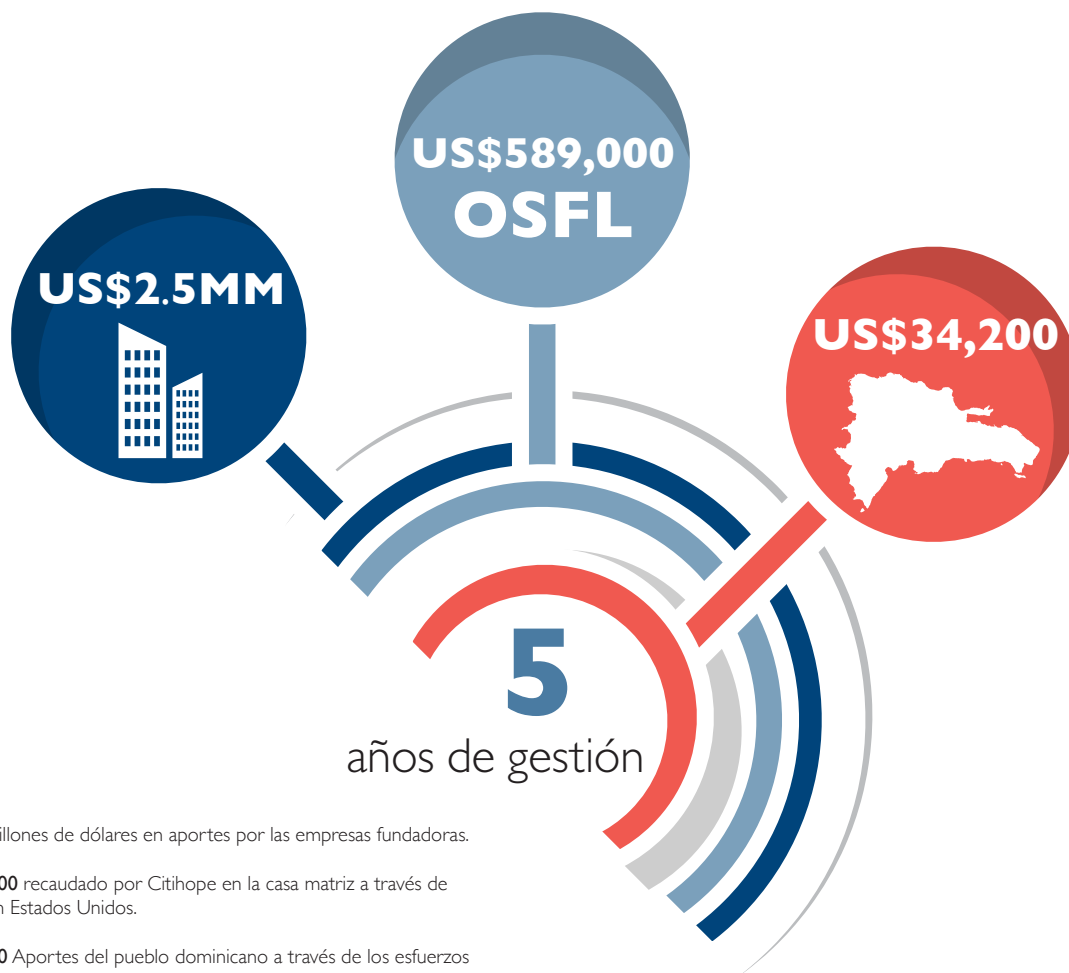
US$589,000
OSFL

US$2.5MM

US$34,200

5
años de gestión

illones de dólares en aportes por las empresas fundadoras.

00 recaudado por Citihope en la casa matriz a través de n Estados Unidos.

0 Aportes del pueblo dominicano a través de los esfuerzos